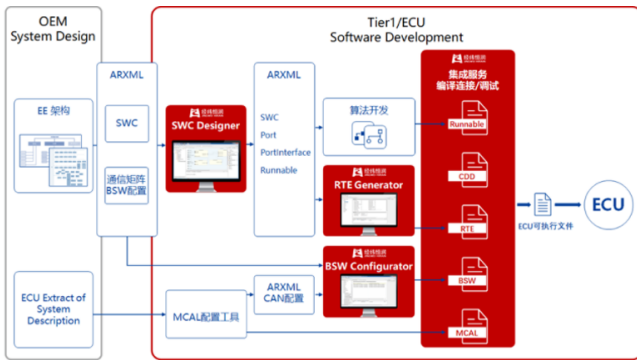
OEM
System Design

Tier1/ECU
Software Development

EE 架构

ARXML

SWC

通信矩阵
BSW配置

ECU Extract of System Description

经纬恒润
SWC Designer

ARXML

SWC
Port
PortInterface
Runnable

算法开发

经纬恒润
RTE Generator

经纬恒润
BSW Configurator

ARXML
CAN配置

MCAL配置工具

经纬恒润
集成服务
编译连接/调试

Runnable

CDD

RTE

BSW

MCAL

ECU可执行文件

ECU